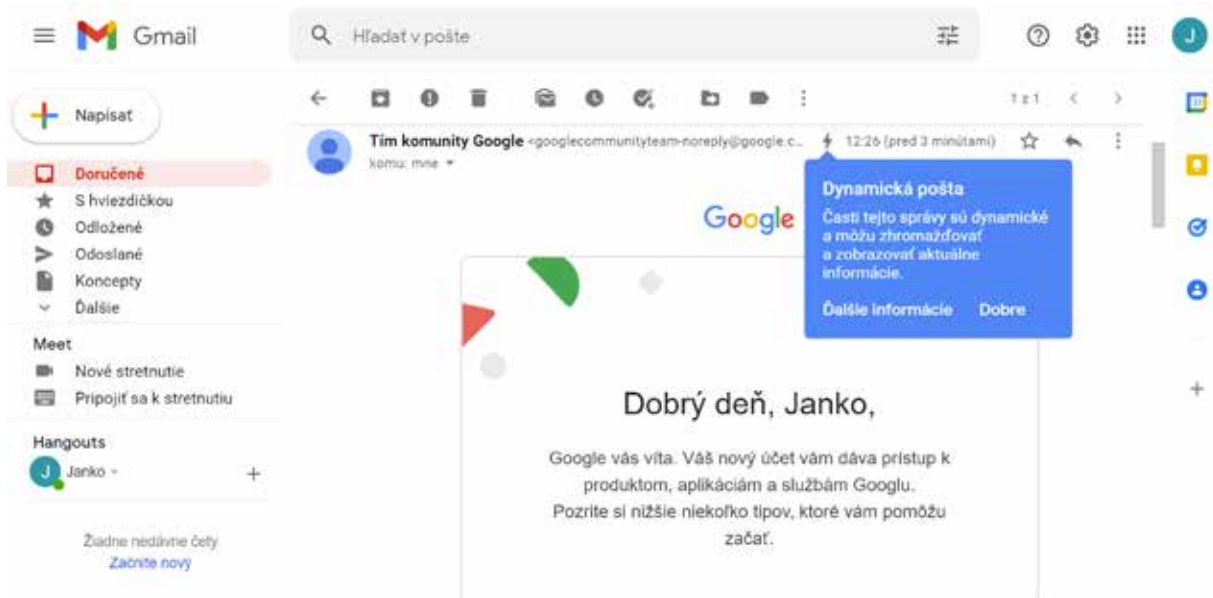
Gmail

Hľadať v pošte

J

Napísať

Doručené
S hviezdičkou
Odložené
Odoslané
Koncepty
Ďalšie

Meet
Nové stretnutie
Pripojiť sa k stretnutiu

Hangouts
J Janko

Žiadne nedávne čety
Začnite nový

1 z 1

Tím komunity Google <googlecommunityteam-noreply@google.c...
komu: mne

12:26 (pred 3 minútami)

Dynamická pošta
Časti tejto správy sú dynamické a môžu zhromažďovať a zobrazovať aktuálne informácie.

Ďalšie informácie Dobre

Google

Dobrý deň, Janko,

Google vás víta. Váš nový účet vám dáva prístup k produktom, aplikáciám a službám Googlu. Pozrite si nižšie niekoľko tipov, ktoré vám pomôžu začať.